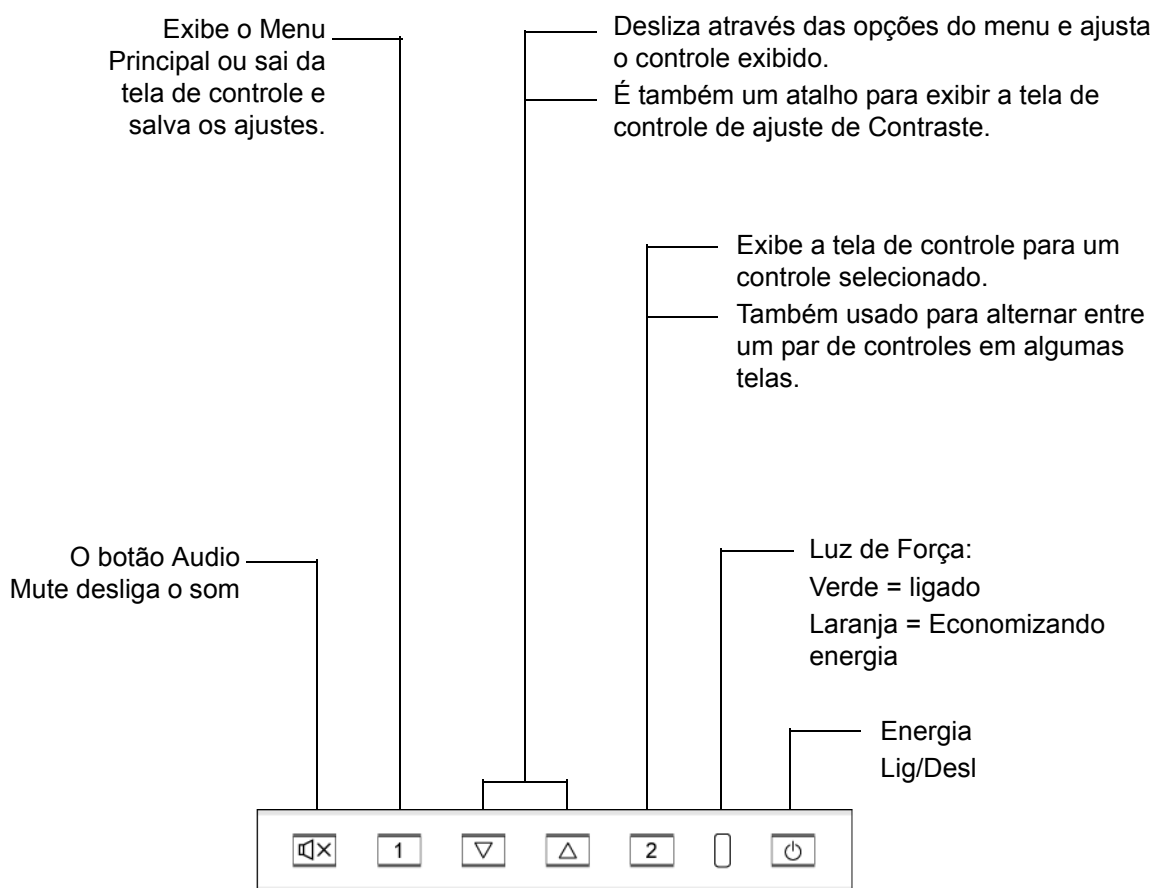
Exibe o Menu Principal ou sai da tela de controle e salva os ajustes.

Desliza através das opções do menu e ajusta o controle exibido.

É também um atalho para exibir a tela de controle de ajuste de Contraste.

Exibe a tela de controle para um controle selecionado.

Também usado para alternar entre um par de controles em algumas telas.

O botão Audio Mute desliga o som

Luz de Força:
Verde = ligado
Laranja = Economizando energia

Energia
Lig/Desl

1

$\triangledown$

$\triangle$

2